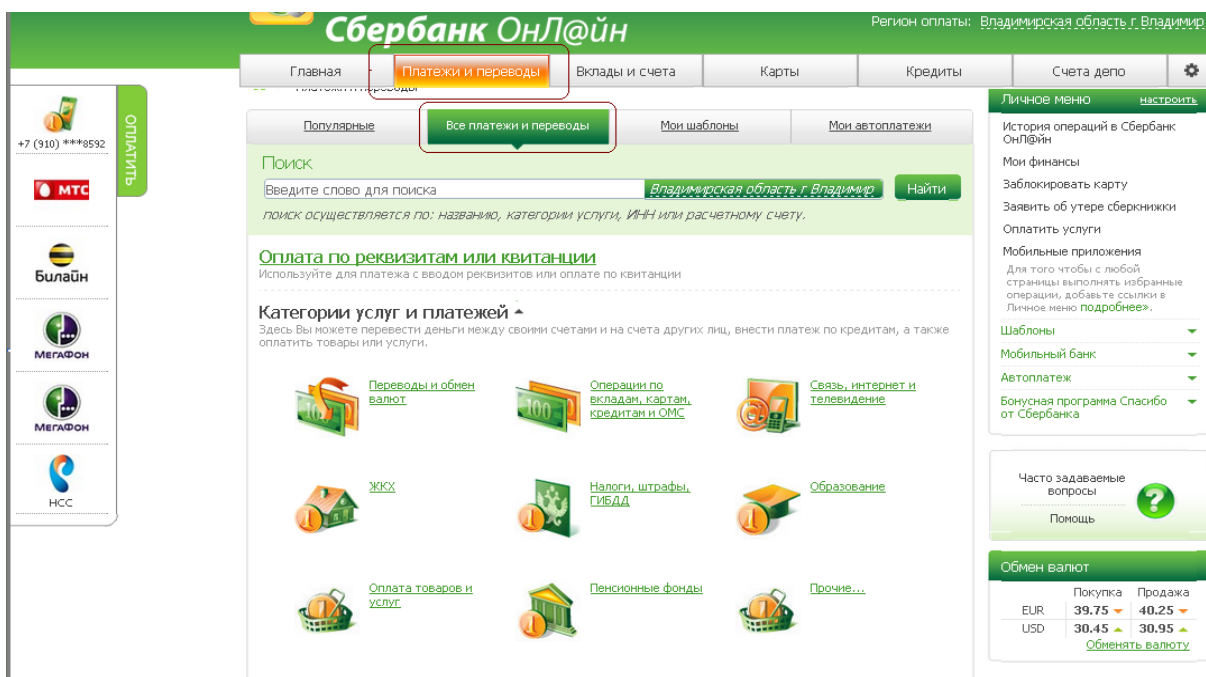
Сбербанк ОнЛ@йн

Регион оплаты: Владимирская область г Владимир

Главная | Платежи и переводы | Вклады и счета | Карты | Кредиты | Счета депо

Платежи и переводы

+7 (910) ***8592

ОПЛАТИТЬ

МТС

Билайн

МегаФон

МегаФон

НСС

Популярные | Все платежи и переводы | Мои шаблоны | Мои автоплатежи

Поиск

Введите слово для поиска

Владимирская область г Владимир

Найти

поиск осуществляется по: названию, категории услуги, ИНН или расчетному счету.

Оплата по реквизитам или квитанции

Используйте для платежа с вводом реквизитов или оплате по квитанции

Категории услуг и платежей

Здесь Вы можете перевести деньги между своими счетами и на счета других лиц, внести платеж по кредитам, а также оплатить товары или услуги.

Переводы и обмен валют

Операции по вкладам, картам, кредитам и ОМС

Связь, интернет и телевидение

ЖКХ

Налоги, штрафы, ГИБДД

Образование

Оплата товаров и услуг

Пенсионные фонды

Прочие...

Личное меню настроить

История операций в Сбербанк ОнЛ@йн

Мои финансы

Заблокировать карту

Заявить об утере сберкнижки

Оплатить услуги

Мобильные приложения

Для того чтобы с любой страницы выполнять избранные операции, добавьте ссылки в Личное меню подробнее».

Шаблоны

Мобильный банк

Автоплатеж

Бонусная программа Спасибо от Сбербанка

Часто задаваемые вопросы

Помощь

Обмен валют

| | Покупка | Продажа |
|---|---|---|
| EUR | 39.75 | 40.25 |
| USD | 30.45 | 30.95 |

Обменять валюту